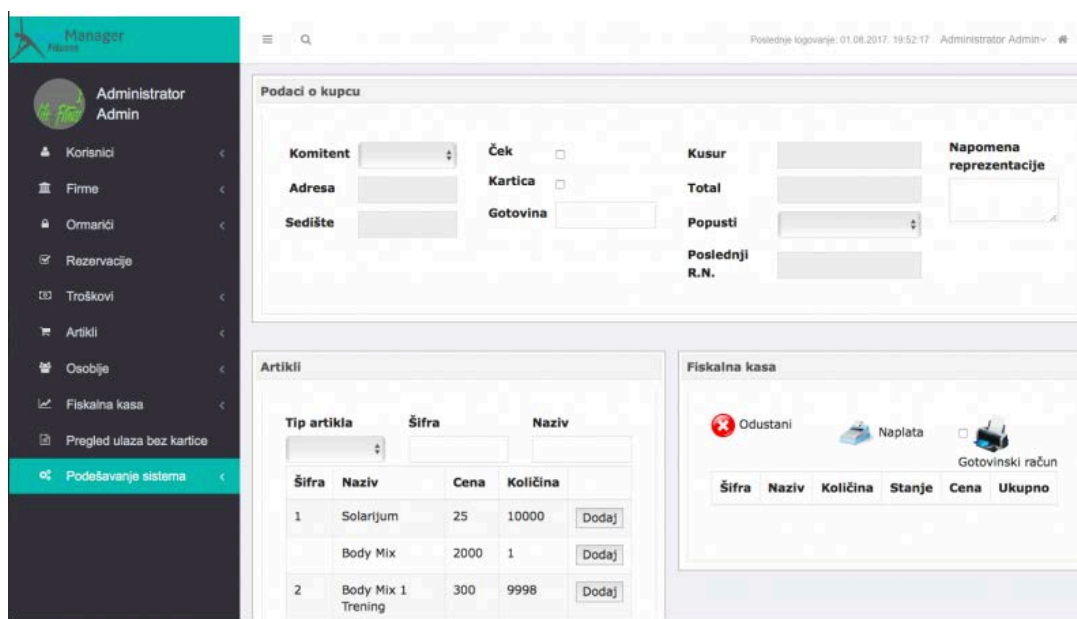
Manager
Fitness

Administrator Admin

Korisnici
Firme
Ormarići
Rezervacije
Troškovi
Artikli
Osoblje
Fiskalna kasa
Pregled ulaza bez kartice
Podešavanje sistema

Poslednje logovanje: 01.08.2017. 19:52:17 Administrator Admin

Podaci o kupcu

Komitent
Adresa
Sedište
Ček
Kartica
Gotovina
Kusur
Total
Popusti
Poslednji R.N.
Napomena reprezentacije

Artikli

Tip artikla
Šifra
Naziv

| Šifra | Naziv | Cena | Količina | |
|---|---|---|---|---|
| 1 | Solarijum | 25 | 10000 | Dodaj |
| | Body Mix | 2000 | 1 | Dodaj |
| 2 | Body Mix 1 Trening | 300 | 9998 | Dodaj |

Fiskalna kasa

Odustani
Naplata
Gotovinski račun

| Šifra | Naziv | Količina | Stanje | Cena | Ukupno |
|---|---|---|---|---|---|